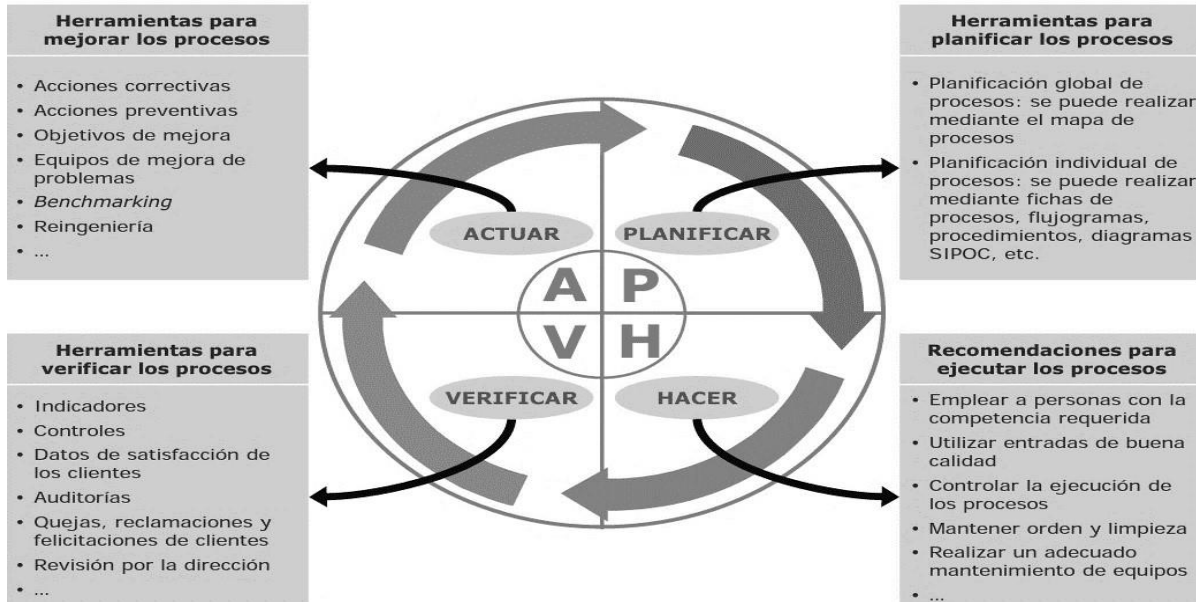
**Herramientas para mejorar los procesos**

- Acciones correctivas
- Acciones preventivas
- Objetivos de mejora
- Equipos de mejora de problemas
- *Benchmarking*
- Reingeniería
- ...

**Herramientas para planificar los procesos**

- Planificación global de procesos: se puede realizar mediante el mapa de procesos
- Planificación individual de procesos: se puede realizar mediante fichas de procesos, flujogramas, procedimientos, diagramas SIPOC, etc.

ACTUAR

PLANIFICAR

A P

V H

VERIFICAR

HACER

**Herramientas para verificar los procesos**

- Indicadores
- Controles
- Datos de satisfacción de los clientes
- Auditorías
- Quejas, reclamaciones y felicitaciones de clientes
- Revisión por la dirección
- ...

**Recomendaciones para ejecutar los procesos**

- Emplear a personas con la competencia requerida
- Utilizar entradas de buena calidad
- Controlar la ejecución de los procesos
- Mantener orden y limpieza
- Realizar un adecuado mantenimiento de equipos
- ...